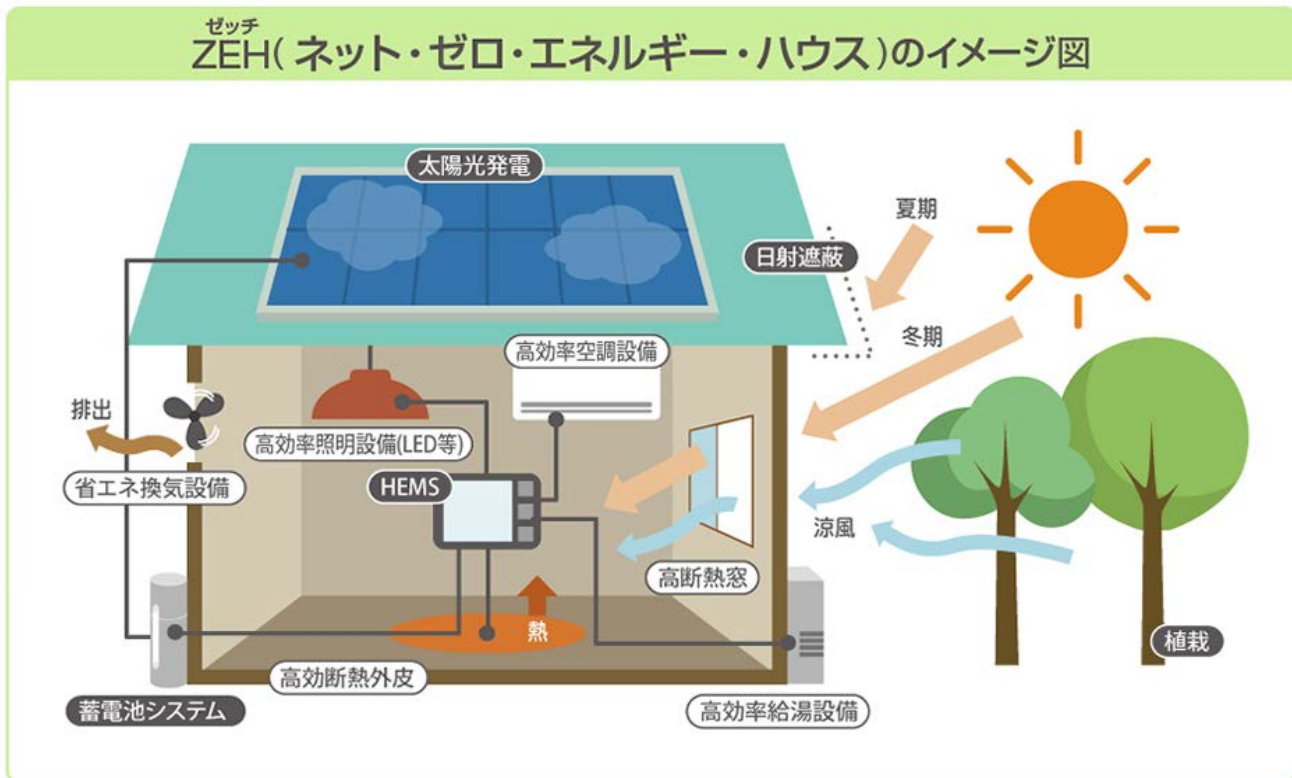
ゼッチ
ZEH( ネット・ゼロ・エネルギー・ハウス )のイメージ図

太陽光発電

夏期

日射遮蔽

冬期

高効率空調設備

排出

高効率照明設備(LED等)

HEMS

省エネ換気設備

涼風

高断熱窓

熱

植栽

高効断熱外皮

蓄電池システム

高効率給湯設備